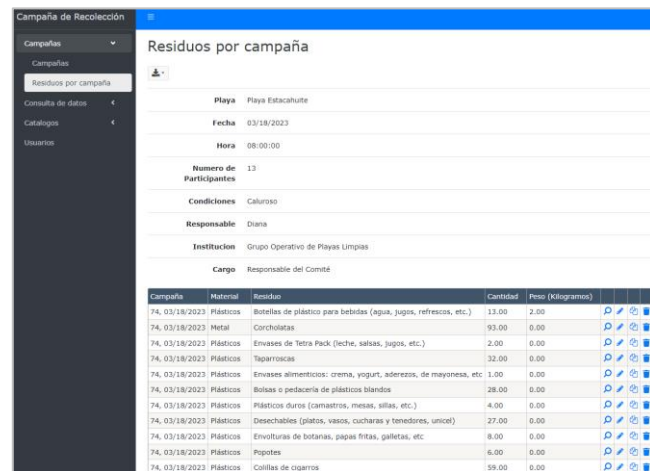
Campaña de Recolección

Campañas
Campañas
Residuos por campaña
Consulta de datos
Catalogos
Usuarios

Residuos por campaña

| | |
|---|---|
| Playa | Playa Estacahuite |
| Fecha | 03/18/2023 |
| Hora | 08:00:00 |
| Numero de Participantes | 13 |
| Condiciones | Caluroso |
| Responsable | Diana |
| Institucion | Grupo Operativo de Playas Limpias |
| Cargo | Responsable del Comité |

| Campaña | Material | Residuo | Cantidad | Peso (Kilogramos) |
|---|---|---|---|---|
| 74, 03/18/2023 | Plásticos | Botellas de plástico para bebidas (agua, jugos, refrescos, etc.) | 13.00 | 2.00 |
| 74, 03/18/2023 | Metal | Corcholatas | 93.00 | 0.00 |
| 74, 03/18/2023 | Plásticos | Envases de Tetra Pack (leche, salsas, jugos, etc.) | 2.00 | 0.00 |
| 74, 03/18/2023 | Plásticos | Taparroscas | 32.00 | 0.00 |
| 74, 03/18/2023 | Plásticos | Envases alimenticios: crema, yogurt, aderezos, de mayonesa, etc | 1.00 | 0.00 |
| 74, 03/18/2023 | Plásticos | Bolsas o pedacería de plásticos blandos | 28.00 | 0.00 |
| 74, 03/18/2023 | Plásticos | Plásticos duros (camastros, mesas, sillas, etc.) | 4.00 | 0.00 |
| 74, 03/18/2023 | Plásticos | Desechables (platos, vasos, cucharas y tenedores, unicel) | 27.00 | 0.00 |
| 74, 03/18/2023 | Plásticos | Envolturas de botanas, papas fritas, galletas, etc | 8.00 | 0.00 |
| 74, 03/18/2023 | Plásticos | Popotes | 6.00 | 0.00 |
| 74, 03/18/2023 | Plásticos | Colillas de cigarros | 59.00 | 0.00 |